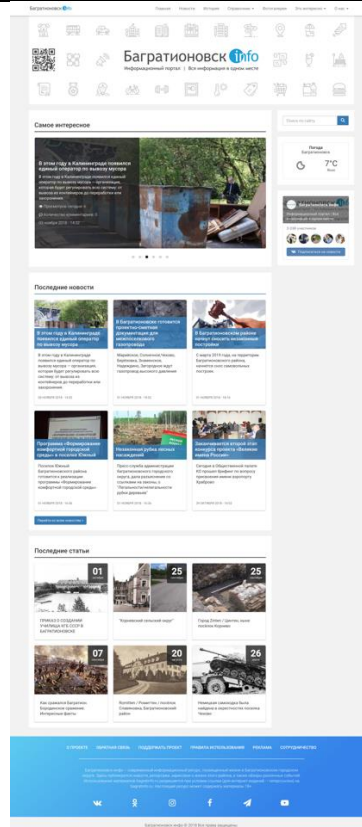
Багратионовск info

Главная Новости История Справочник Фотогалерея Это интересно Еще

Багратионовск info
Информационный портал | Вся информация в одном месте

Самое интересное

В этом году в Калининграде появился единый оператор по вывозу мусора

Поиск по сайту

Погода
Багратионовск
7°C

Последние новости

В этом году в Калининграде появился единый оператор по вывозу мусора

В Багратионовске готовятся проектно-сметная документация для многоквартирного газопровода

В Багратионовском районе начнут сносить незаконные постройки

Программа «Формирование комфортной городской среды» в поселке Южный

Незаконная рубка лесных насаждений

Завершается второй этап конкурса проекта «Великие имена России»

Перейти в архив новостей

Последние статьи

01
25
25

Приказ о создании училища КГБ СССР в Багратионовске

"Корневский сельский надел"

Город Zinten / Зинтен, ныне поселок Корнево

07
25
26

Как рождался Багратионовск: Бородинское сражение. Интересные факты

Рутейн / Rautenberg / поселок Славянское, Багратионовский район

Немецкая самоходка была найдена в окрестностях поселка Чехово

О проекте Обратная связь Поддержать проект Правила использования Реклама Сотрудничество

Багратионовск info © 2019 Все права защищены